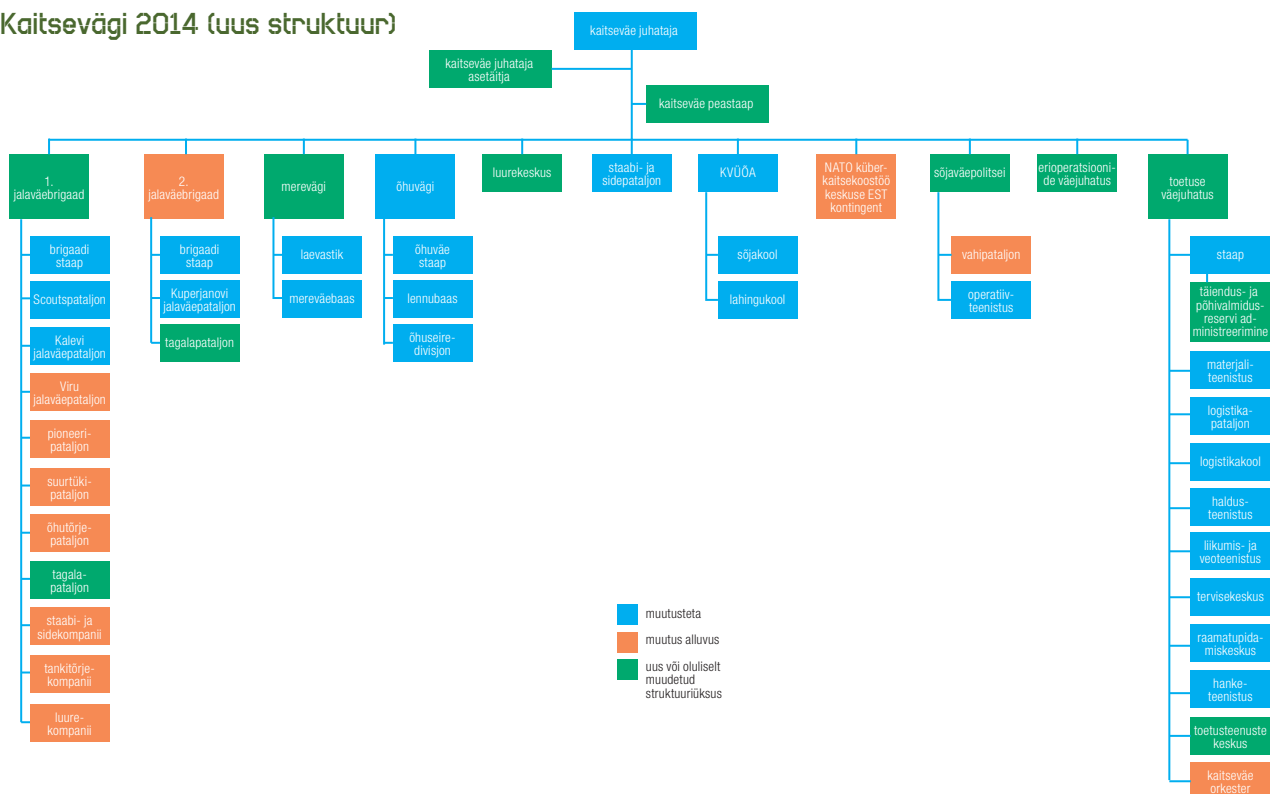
Kaitsevägi 2014 (uus struktuur)

kaitseväe juhataja

kaitseväe juhataja asetäitja

kaitseväe peastaap

1. jalaväebrigaad

2. jalaväebrigaad

merevägi

õhuvägi

luurekeskus

staabi- ja sidepataljon

KVÜÕA

NATO küberkaitsekoostöö keskuse EST kontingent

sõjaväepolitsei

erioperatsioonide väejuhatus

toetuse väejuhatus

brigaadi staap

Scoutspataljon

Kalevi jalaväepataljon

Viru jalaväepataljon

pioneeripataljon

suurtükipataljon

õhutõrjepataljon

tagalapataljon

staabi- ja sidekompanii

tankitõrjekompanii

luurekompanii

brigaadi staap

Kuperjanovi jalaväepataljon

tagalapataljon

laevastik

mereväebaas

õhuväe staap

lennubaas

õhuseiredivisjon

sõjakool

lahingukool

vahipataljon

operatiivteenistus

staap

täiendus- ja põhivalmidusreservi administreerimine

materjaliteenistus

logistikapataljon

logistikakool

haldusteenistus

liikumis- ja veoteenistus

tervisekeskus

raamatupidamiskeskus

hanketeenistus

toetusteenuste keskus

kaitseväe orkester

muutusteta

muutus alluvus

uus või oluliselt muudetud struktuuriüksus